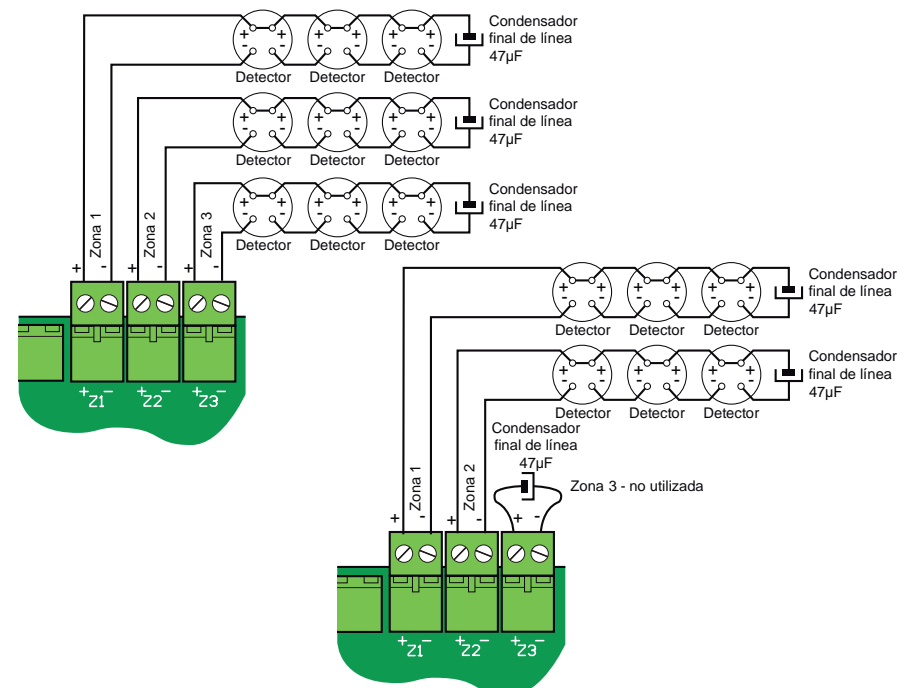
Condensador final de línea 47µF

Detector Detector Detector

Condensador final de línea 47µF

Detector Detector Detector

Condensador final de línea 47µF

Detector Detector Detector

Zona 1 Zona 2 Zona 3

+ - + - + -

+Z1- +Z2- +Z3-

Condensador final de línea 47µF

Detector Detector Detector

Condensador final de línea 47µF

Detector Detector Detector

Condensador final de línea 47µF

Zona 3 - no utilizada

Zona 1 Zona 2

+ - + - + -

+Z1- +Z2- +Z3-